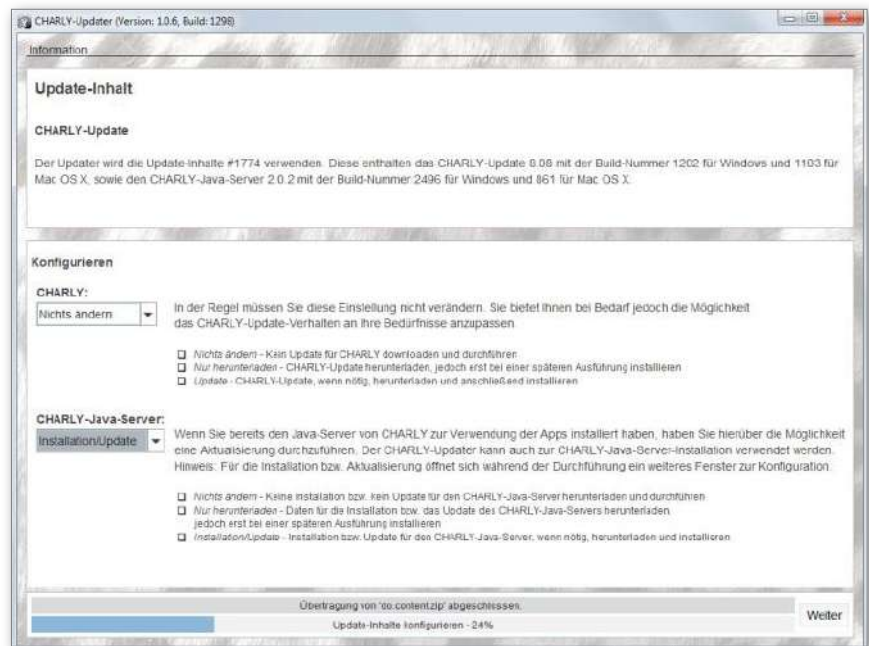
CHARLY-Updater (Version: 1.0.6, Build: 1298)

Information

Update-Inhalt

CHARLY-Update

Der Updater wird die Update-Inhalte #1774 verwenden. Diese enthalten das CHARLY-Update 8.08 mit der Build-Nummer 1202 für Windows und 1103 für Mac OS X, sowie den CHARLY-Java-Server 2.0.2 mit der Build-Nummer 2496 für Windows und 861 für Mac OS X.

Konfigurieren

CHARLY:

Nichts ändern

In der Regel müssen Sie diese Einstellung nicht verändern. Sie bietet Ihnen bei Bedarf jedoch die Möglichkeit das CHARLY-Update-Verhalten an Ihre Bedürfnisse anzupassen.

Nichts ändern - Kein Update für CHARLY downloaden und durchführen
Nur herunterladen - CHARLY-Update herunterladen, jedoch erst bei einer späteren Ausführung installieren
Update - CHARLY-Update, wenn nötig, herunterladen und anschließend installieren

CHARLY-Java-Server:

Installation/Update

Wenn Sie bereits den Java-Server von CHARLY zur Verwendung der Apps installiert haben, haben Sie hierüber die Möglichkeit eine Aktualisierung durchzuführen. Der CHARLY-Updater kann auch zur CHARLY-Java-Server-Installation verwendet werden. Hinweis: Für die Installation bzw. Aktualisierung öffnet sich während der Durchführung ein weiteres Fenster zur Konfiguration.

Nichts ändern - Keine Installation bzw. kein Update für den CHARLY-Java-Server herunterladen und durchführen
Nur herunterladen - Daten für die Installation bzw. das Update des CHARLY-Java-Servers herunterladen, jedoch erst bei einer späteren Ausführung installieren
Installation/Update - Installation bzw. Update für den CHARLY-Java-Server, wenn nötig, herunterladen und installieren

Übertragung von 'do.content.zip' abgeschlossen.

Update-Inhalte konfigurieren - 24%

Weiter